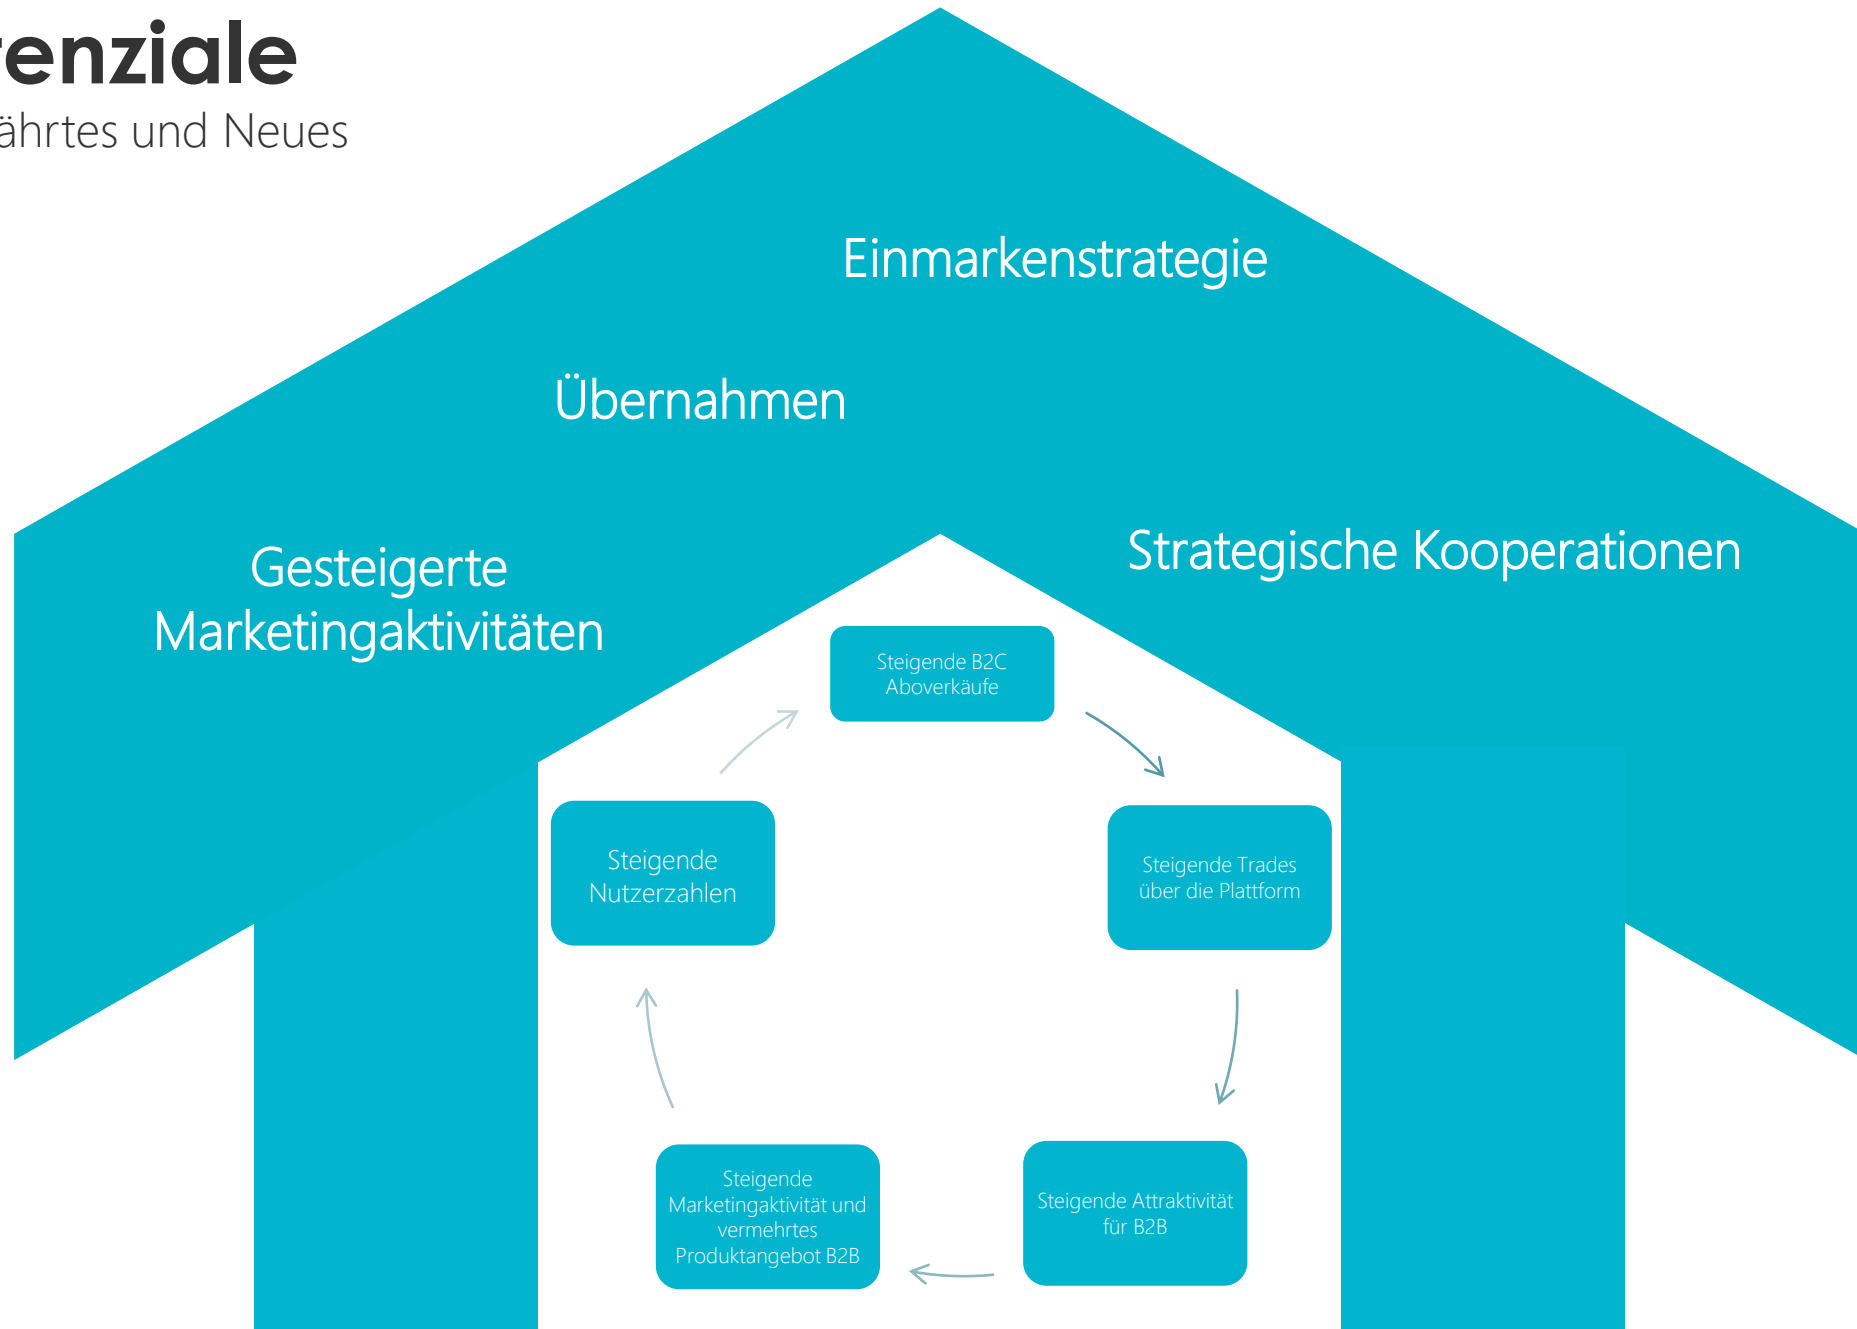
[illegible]enziale
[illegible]ährtes und Neues

Einmarkenstrategie

Übernahmen

Gesteigerte Marketingaktivitäten

Strategische Kooperationen

Steigende B2C Aboverkäufe

Steigende Trades über die Plattform

Steigende Attraktivität für B2B

Steigende Marketingaktivität und vermehrtes Produktangebot B2B

Steigende Nutzerzahlen